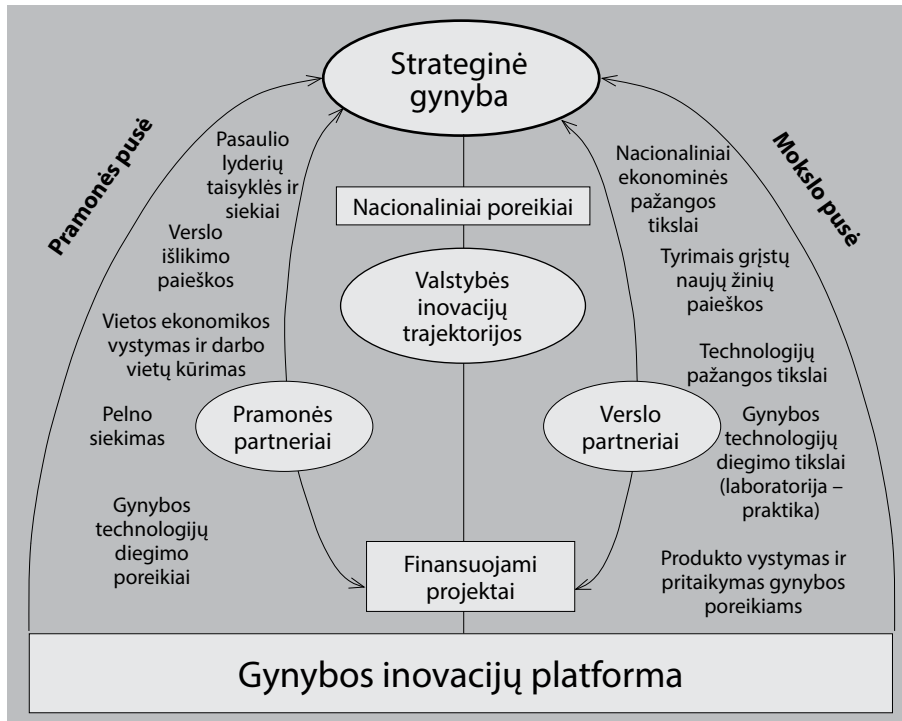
Strateginė gynyba

Pramonės pusė

Mokslo pusė

Pasaulio lyderių taisyklės ir siekiai

Verslo išlikimo paieškos

Vietos ekonomikos vystymas ir darbo vietų kūrimas

Pelno siekimas

Gynybos technologijų diegimo poreikiai

Nacionaliniai poreikiai

Valstybės inovacijų trajektorijos

Pramonės partneriai

Verslo partneriai

Finansuojami projektai

Nacionaliniai ekonominės pažangos tikslai

Tyrimais grįstų naujų žinių paieškos

Technologijų pažangos tikslai

Gynybos technologijų diegimo tikslai (laboratorija – praktika)

Produkto vystymas ir pritaikymas gynybos poreikiams

Gynybos inovacijų platforma